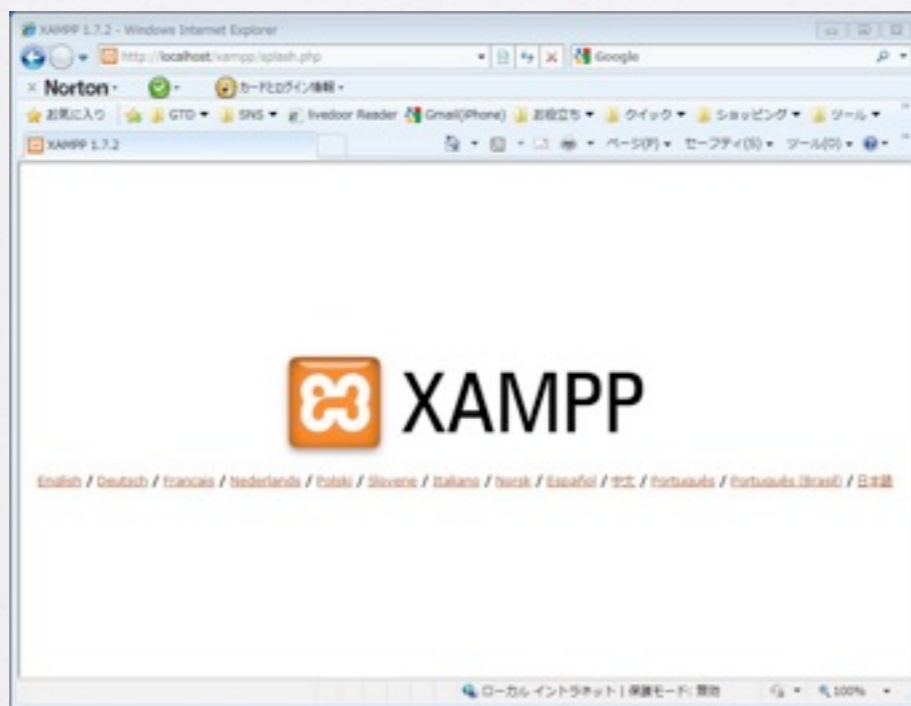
XAMPP 1.7.2 - Windows Internet Explorer

http://localhost/xampp/splash.php

Google

× Norton · カードとログイン情報 ·

お気に入り GTD SNS livedoor Reader Gmail(iPhone) お役立ち クイック ショッピング ツール

XAMPP 1.7.2

ページ(P) セーフティ(S) ツール(O)

XAMPP

English / Deutsch / Francais / Nederlands / Polski / Slovene / Italiano / Norsk / Español / 中文 / Português / Português (Brasil) / 日本語

ローカル イントラネット | 保護モード: 無効

100%